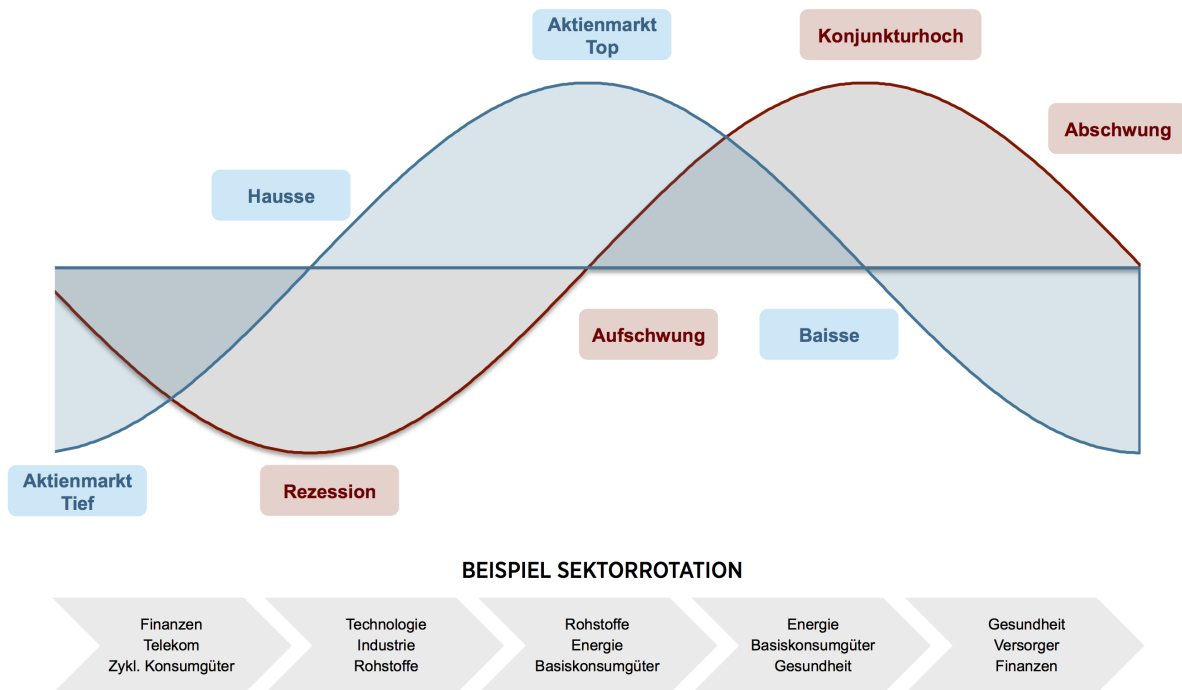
Aktienmarkt Top

Konjunkturhoch

Abschwung

Hausse

Aufschwung

Baisse

Aktienmarkt Tief

Rezession

BEISPIEL SEKTORROTATION

Finanzen
Telekom
Zykl. Konsumgüter

Technologie
Industrie
Rohstoffe

Rohstoffe
Energie
Basiskonsumgüter

Energie
Basiskonsumgüter
Gesundheit

Gesundheit
Versorger
Finanzen